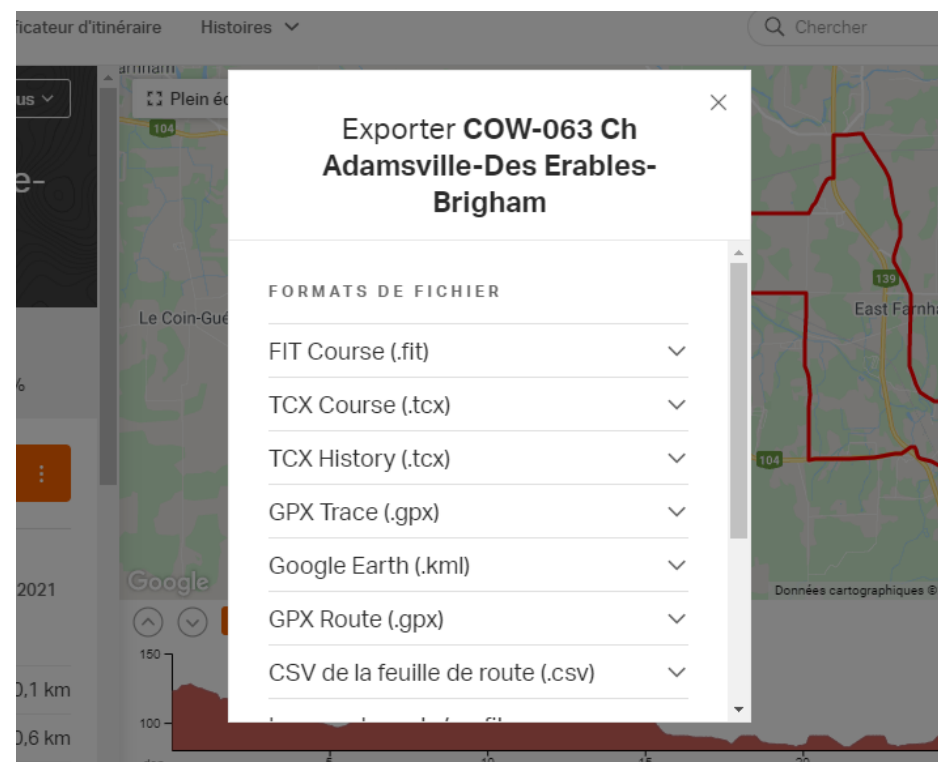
ficateur d'itinéraire Histoires

Chercher

us

Plein éc

104

e-

Le Coin-Gué

%

2021

0,1 km

0,6 km

Google

150

100

Exporter **COW-063 Ch Adamsville-Des Erables-Brigham**

FORMATS DE FICHIER

FIT Course (.fit)

TCX Course (.tcx)

TCX History (.tcx)

GPX Trace (.gpx)

Google Earth (.kml)

GPX Route (.gpx)

CSV de la feuille de route (.csv)

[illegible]

139

East Farnha

104

Données cartographiques ©